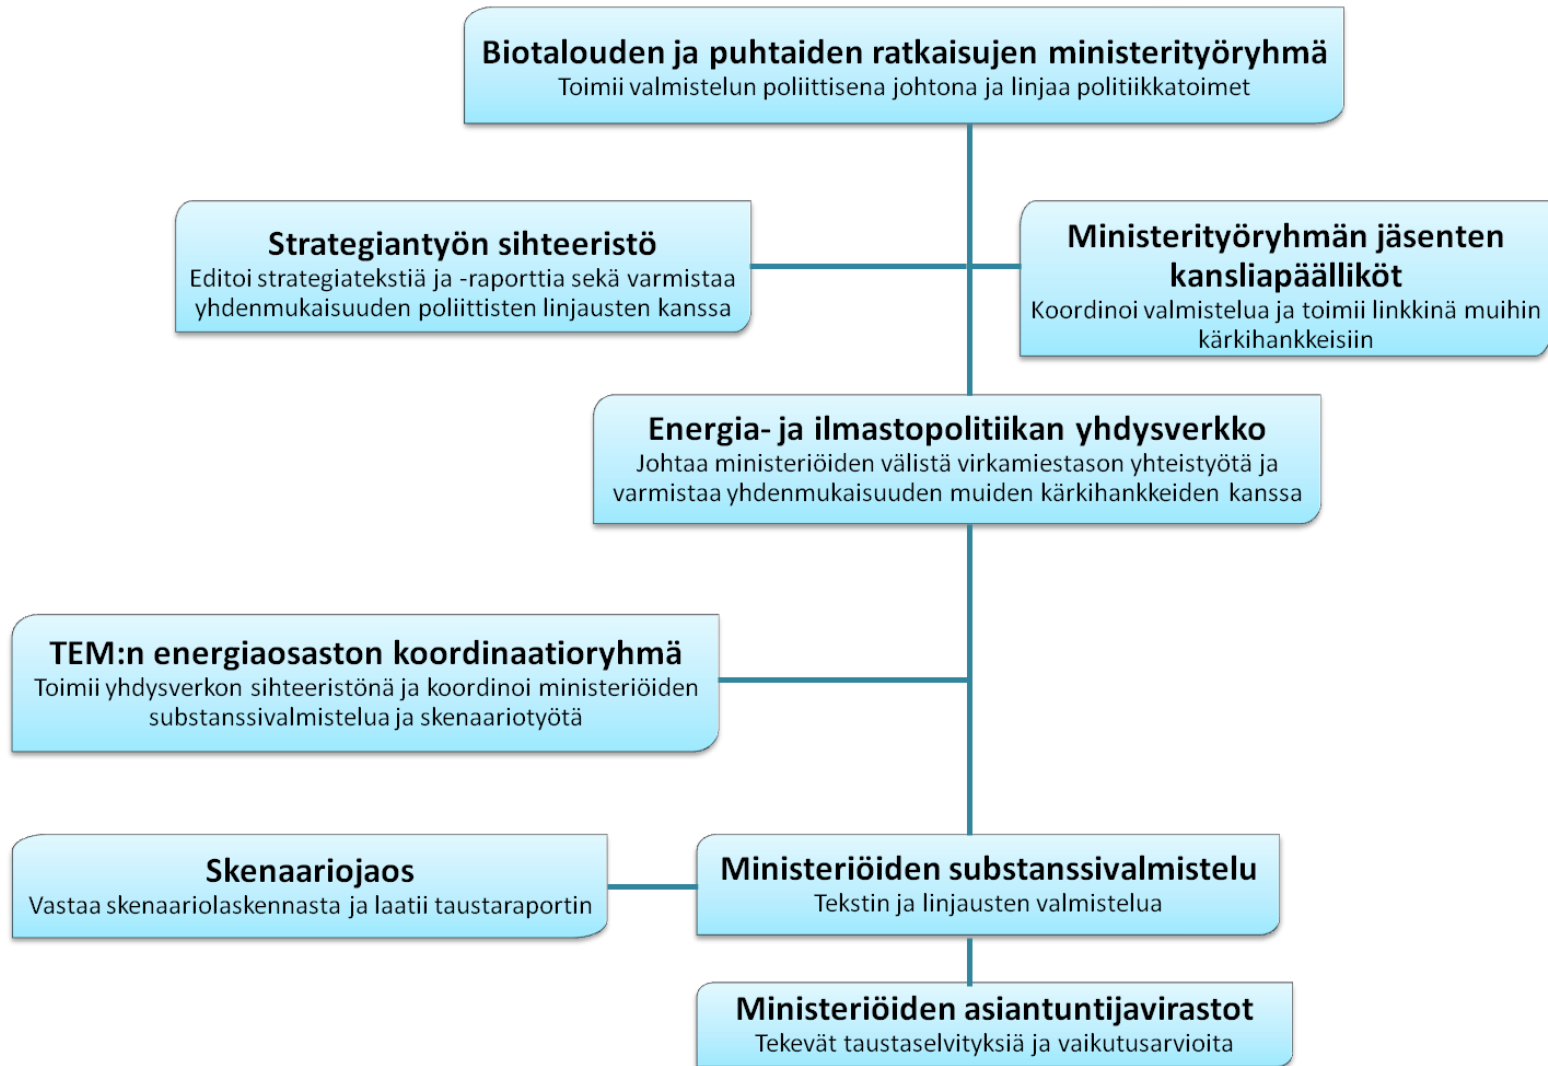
Biotalouden ja puhtaiden ratkaisujen ministerityöryhmä
Toimii valmistelun poliittisena johtona ja linjaa politiikkatoimet

Strategiantyön sihteeristö
Editoi strategiatekstiä ja -raporttia sekä varmistaa yhdenmukaisuuden poliittisten linjausten kanssa

Ministerityöryhmän jäsenten kansliapäälliköt
Koordinoi valmistelua ja toimii linkkinä muihin kärkihankkeisiin

Energia- ja ilmastopolitiikan yhdysverkko
Johtaa ministeriöiden välistä virkamiestason yhteistyötä ja varmistaa yhdenmukaisuuden muiden kärkihankkeiden kanssa

TEM:n energiaosaston koordinaatioryhmä
Toimii yhdysverkon sihteeristönä ja koordinoi ministeriöiden substanssivalmistelua ja skenaariotyötä

Skenaariojaos
Vastaa skenaariolaskennasta ja laatii taustaraportin

Ministeriöiden substanssivalmistelu
Tekstin ja linjausten valmistelua

Ministeriöiden asiantuntijavirastot
Tekevät taustaselvityksiä ja vaikutusarvioita